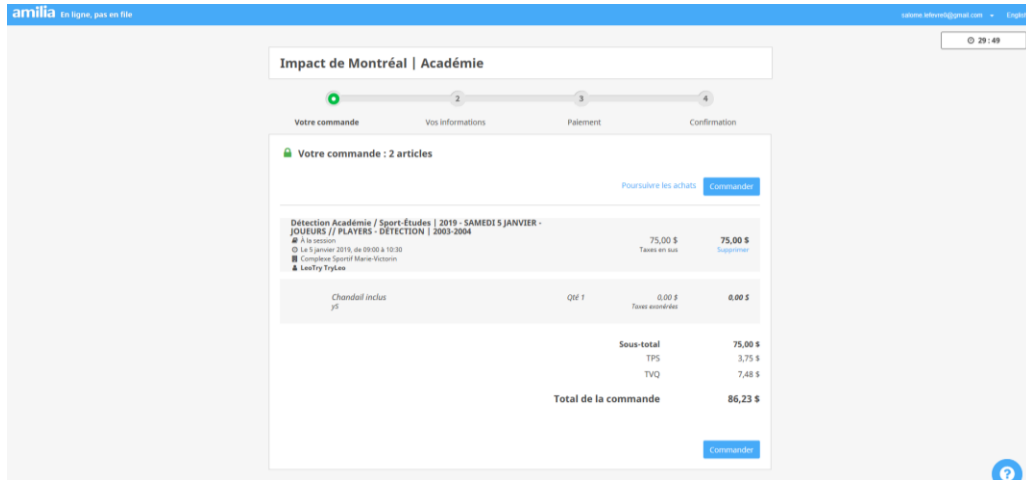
amilia En ligne, pas en file

salome.lefevrel@gmail.com English

29 : 49

Impact de Montréal | Académie

2 3 4

Votre commande Vos informations Paiement Confirmation

Votre commande : 2 articles

Poursuivre les achats Commander

Détection Académie / Sport-Études | 2019 - SAMEDI 5 JANVIER - JOUEURS // PLAYERS - DÉTECTION | 2003-2004
À la session
Le 5 janvier 2019, de 09:00 à 10:30
Complexe Sportif Marie-Victorin
LeoTry TryLeo

75,00 $
Taxes en sus

75,00 $
Supprimer

Chandail inclus
yS

Qté 1

0,00 $
Taxes exonérées

0,00 $

| Sous-total | 75,00 $ |
|---|---|
| TPS | 3,75 $ |
| TVQ | 7,48 $ |
| Total de la commande | 86,23 $ |

Commander

?